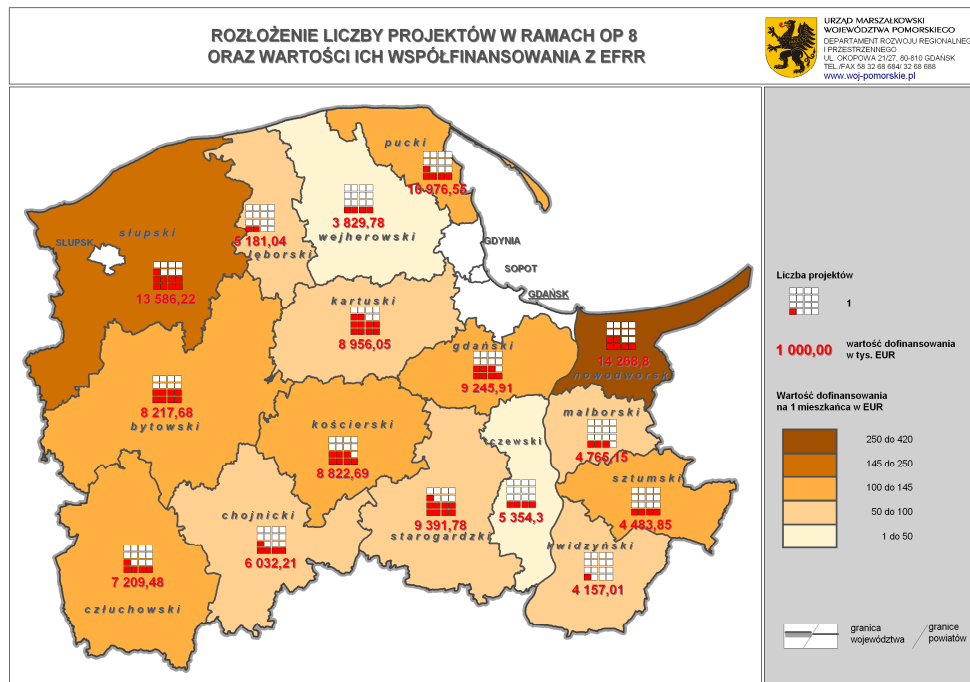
ROZŁOŻENIE LICZBY PROJEKTÓW W RAMACH OP 8
ORAZ WARTOŚCI ICH WSPÓŁFINANSOWANIA Z EFRR

URZĄD MARSZAŁKOWSKI WOJEWÓDZTWA POMORSKIEGO
DEPARTAMENT ROZWOJU REGIONALNEGO I PRZESTRZENNEGO
UL. OKOPOWA 21/27, 80-810 GDAŃSK
TEL./FAX 58 32 68 684/ 32 68 688
www.woj-pomorskie.pl

pucki
10 976,56
3 829,78
wejherowski
3 181,04
lęborski
słupski
SŁUPSK
13 586,22
GDYNIA
SOPOT
GDAŃSK
kartuski
8 956,05
gdański
9 245,91
14 268,8
nowodworski
8 217,68
bytowski
kościerski
8 822,69
tczewski
malborski
4 765,15
sztumski
4 483,85
chojnicki
6 032,21
9 391,78
starogardzki
5 354,3
kwidzyński
4 157,01
7 209,48
człuchowski

Liczba projektów
1
1 000,00
wartość dofinansowania w tys. EUR
Wartość dofinansowania na 1 mieszkańca w EUR
250 do 420
145 do 250
100 do 145
50 do 100
1 do 50
granica województwa
granice powiatów